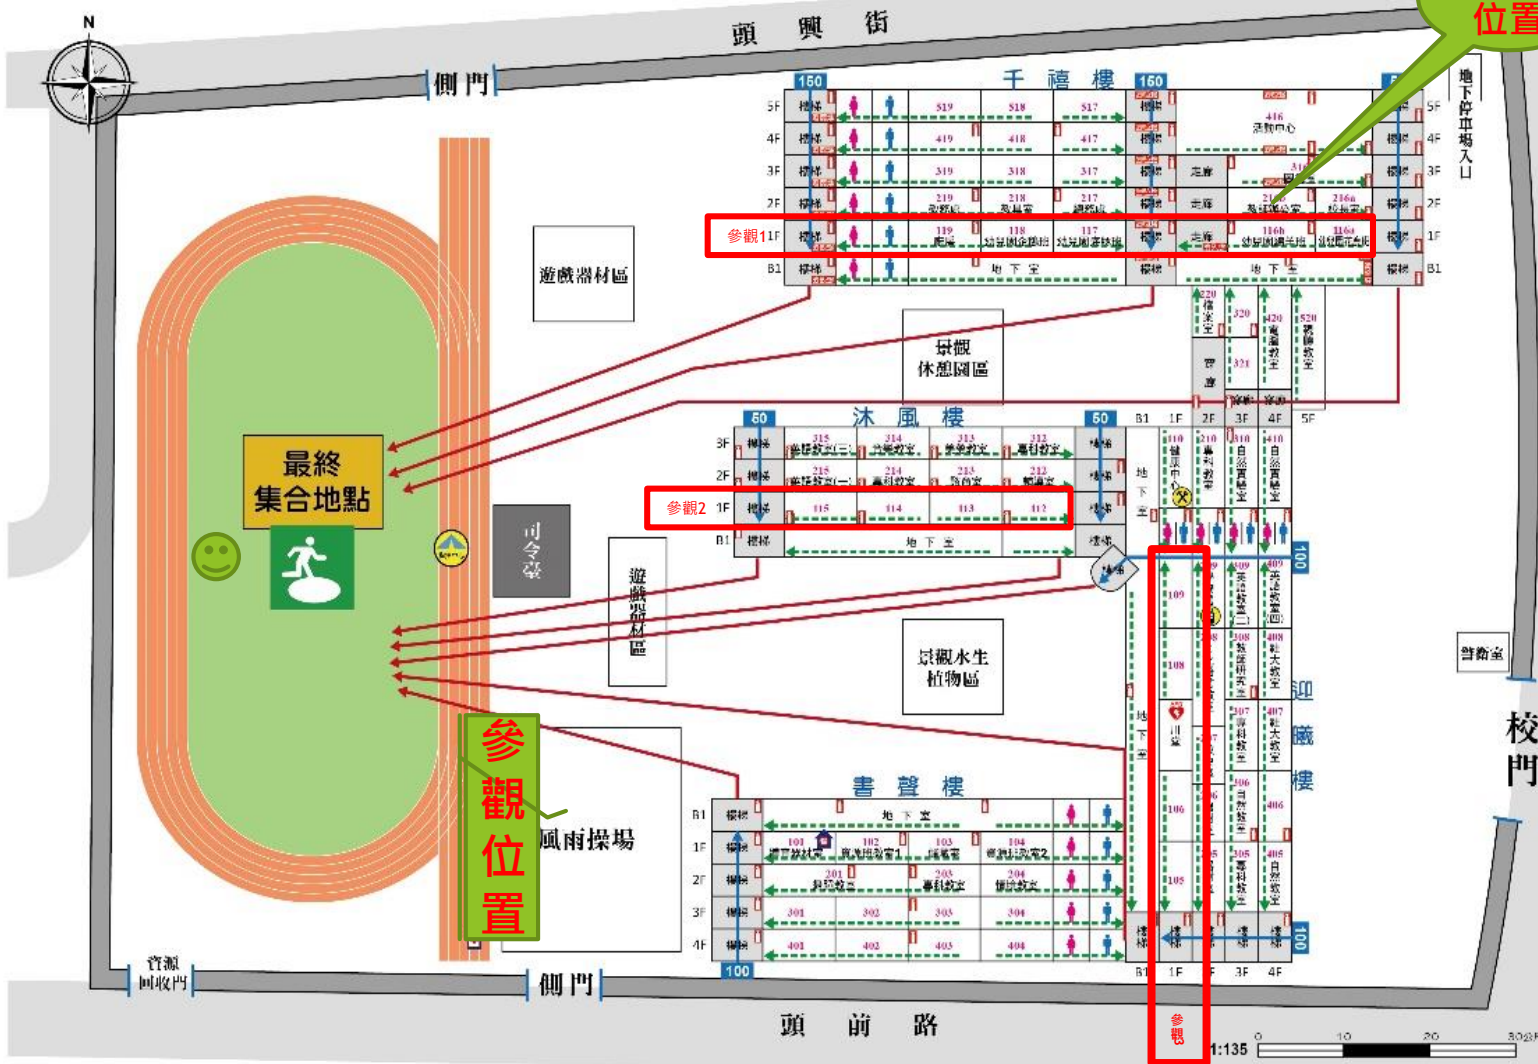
N

頭 興 街

側門

位置

千 禧 樓

150 150

5F 樓梯 519 518 517 樓梯 416 5F
4F 樓梯 419 418 417 樓梯 4F
3F 樓梯 319 318 317 樓梯 走廊 3F
2F 樓梯 219 218 217 樓梯 走廊 216a 2F
參觀1 1F 樓梯 119 118 117 樓梯 走廊 116b 116a 樓梯 1F
B1 樓梯 地下室 樓梯 地下室 樓梯 B1

地下停車場入口

遊戲器材區

景觀休憩園區

320 420 520

沐 風 樓

50 50

3F 樓梯 315 314 313 312 樓梯
2F 樓梯 215 214 213 212 樓梯
參觀2 1F 樓梯 115 114 113 112 樓梯
B1 樓梯 地下室 樓梯

B1 1F 2F 3F 4F 5F

最終集合地點

司令臺

遊戲器材區

景觀水生植物區

100

109 108 106 105

409 408 407 406 405

迎曦樓

警衛室

校門

參觀位置

風雨操場

書 聲 樓

B1 樓梯 地下室
1F 樓梯 101 102 103 104
2F 樓梯 201 202 203 204
3F 樓梯 301 302 303 304
4F 樓梯 401 402 403 404

100 100

B1 1F 2F 3F 4F

資源回收門

側門

頭 前 路

參觀

1:135 0 10 20 30